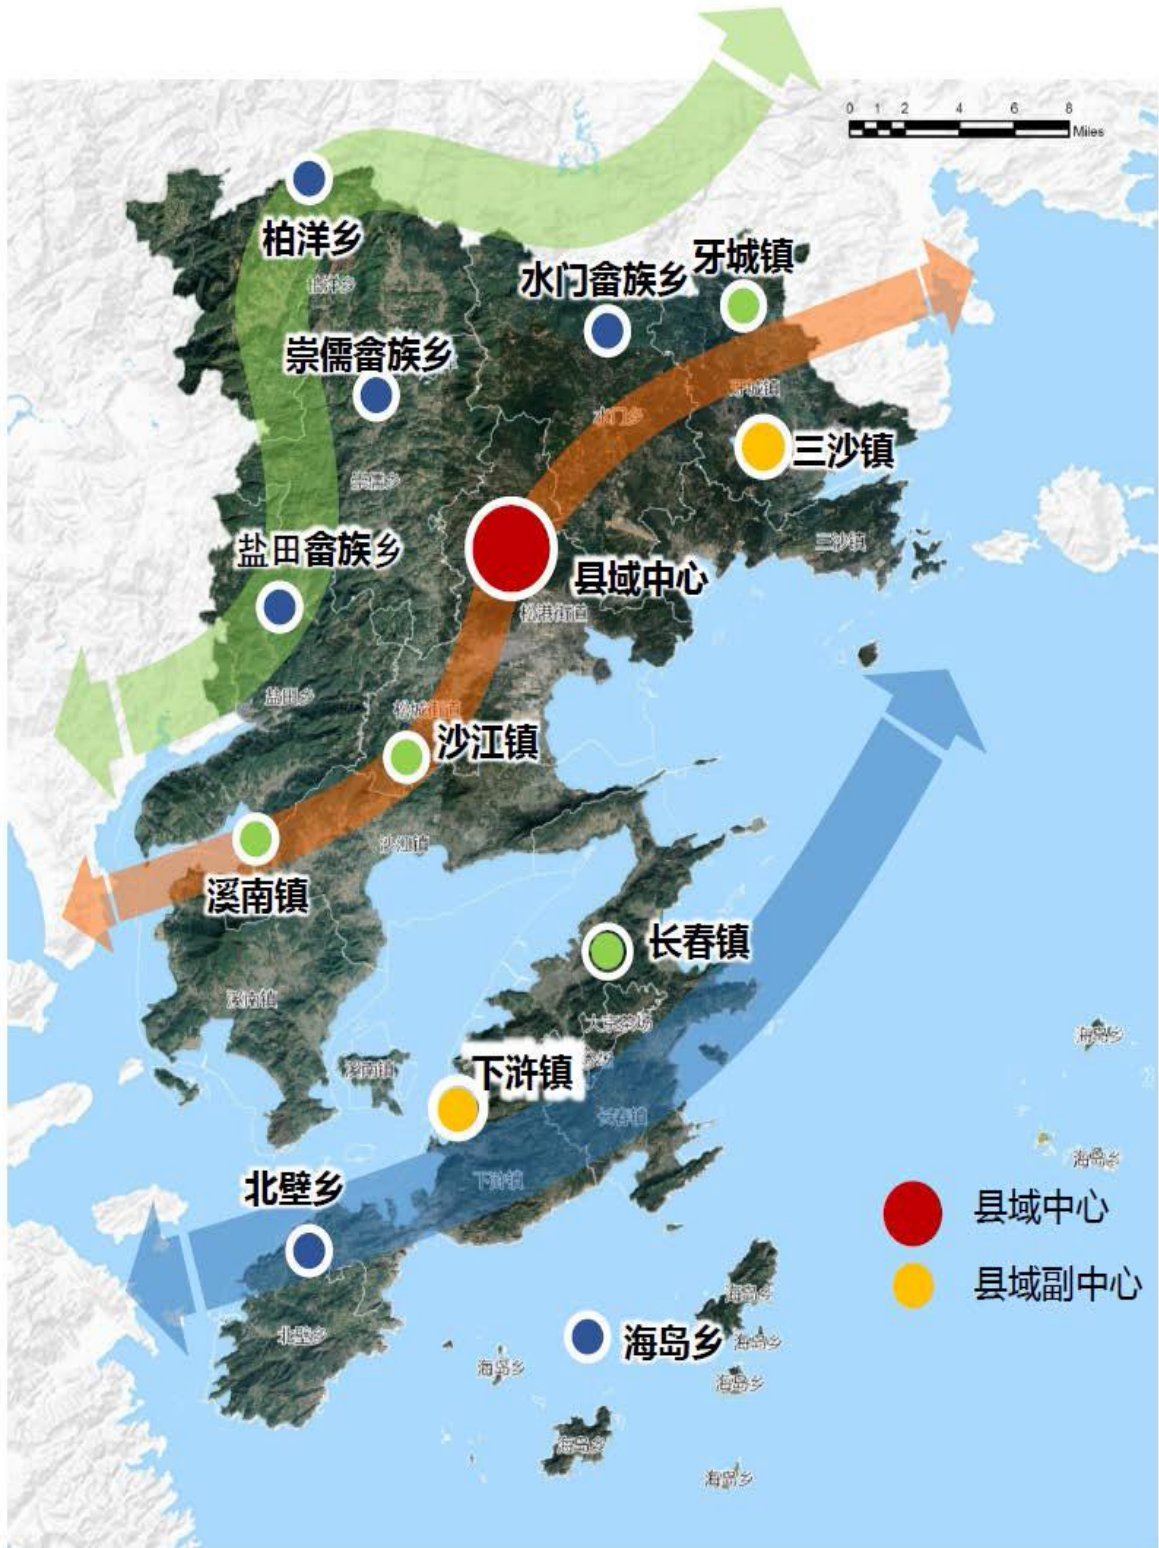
0 1 2 4 6 8 Miles

柏洋乡

柏洋乡

水门畲族乡

牙城镇

崇儒畲族乡

牙城镇

水门乡

三沙镇

崇儒乡

盐田畲族乡

三沙镇

县域中心

松港街道

盐田乡

松城街道

沙江镇

沙江镇

溪南镇

长春镇

溪南镇

大京村

海岛乡

下浒镇

溪南镇

长春镇

海岛乡

下浒镇

北壁乡

县域中心

县域副中心

海岛乡

北壁乡

海岛乡

海岛乡

海岛乡

海岛乡

海岛乡